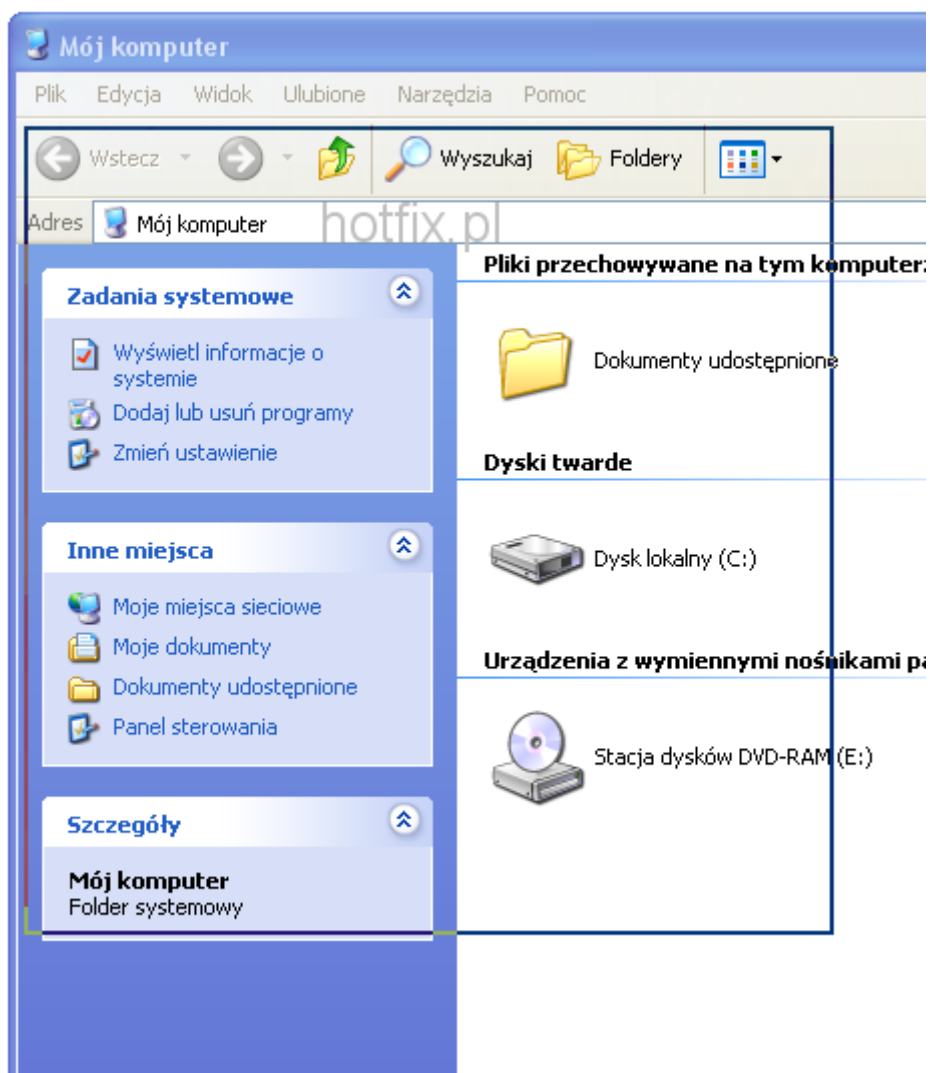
Mój komputer

Plik Edycja Widok Ulubione Narzędzia Pomoc

Wstecz Wyszukaj Foldery

Adres Mój komputer

hotfix.pl

Zadania systemowe

Wyświetl informacje o systemie

Dodaj lub usuń programy

Zmień ustawienie

Inne miejsca

Moje miejsca sieciowe

Moje dokumenty

Dokumenty udostępnione

Panel sterowania

Szczegóły

Mój komputer
Folder systemowy

Pliki przechowywane na tym komputerz

Dokumenty udostępnione

Dyski twarde

Dysk lokalny (C:)

Urządzenia z wymiennymi nośnikami pa

Stacja dysków DVD-RAM (E:)